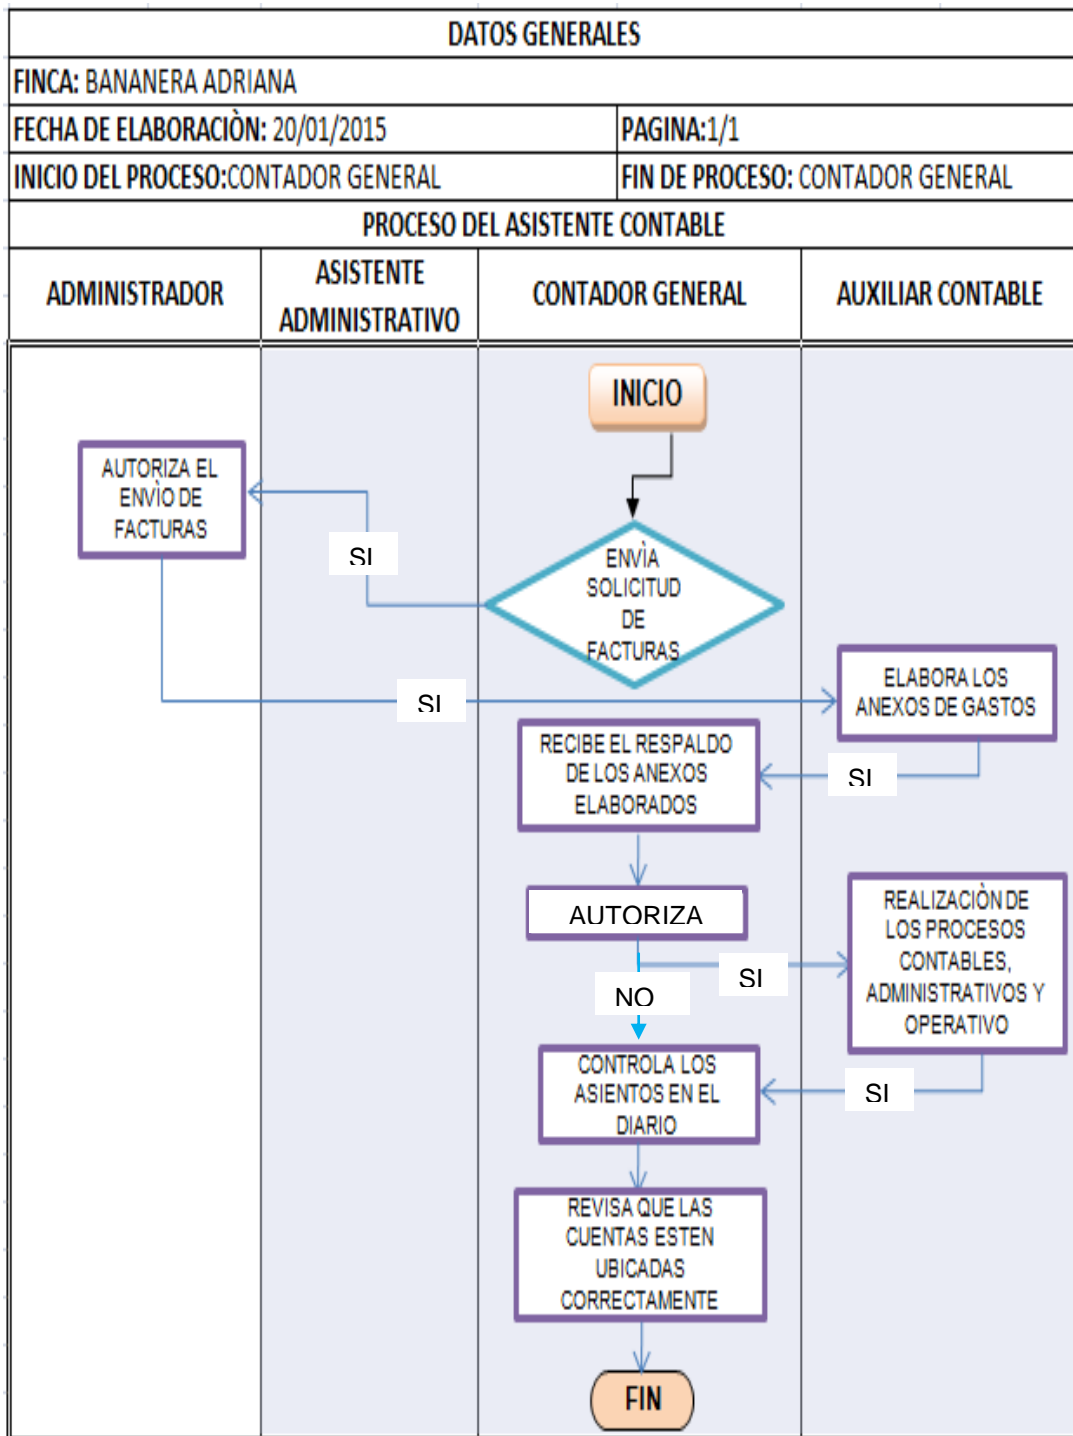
DATOS GENERALES

FINCA: BANANERA ADRIANA

| FECHA DE ELABORACIÒN: 20/01/2015 | PAGINA:1/1 |
|---|---|
| INICIO DEL PROCESO:CONTADOR GENERAL | FIN DE PROCESO: CONTADOR GENERAL |

PROCESO DEL ASISTENTE CONTABLE

| ADMINISTRADOR | ASISTENTE ADMINISTRATIVO | CONTADOR GENERAL | AUXILIAR CONTABLE |
|---|---|---|---|

INICIO

ENVÌA SOLICITUD DE FACTURAS

SI

AUTORIZA EL ENVÌO DE FACTURAS

SI

ELABORA LOS ANEXOS DE GASTOS

SI

RECIBE EL RESPALDO DE LOS ANEXOS ELABORADOS

AUTORIZA

SI

REALIZACIÒN DE LOS PROCESOS CONTABLES, ADMINISTRATIVOS Y OPERATIVO

NO

CONTROLA LOS ASIENTOS EN EL DIARIO

SI

REVISA QUE LAS CUENTAS ESTEN UBICADAS CORRECTAMENTE

FIN